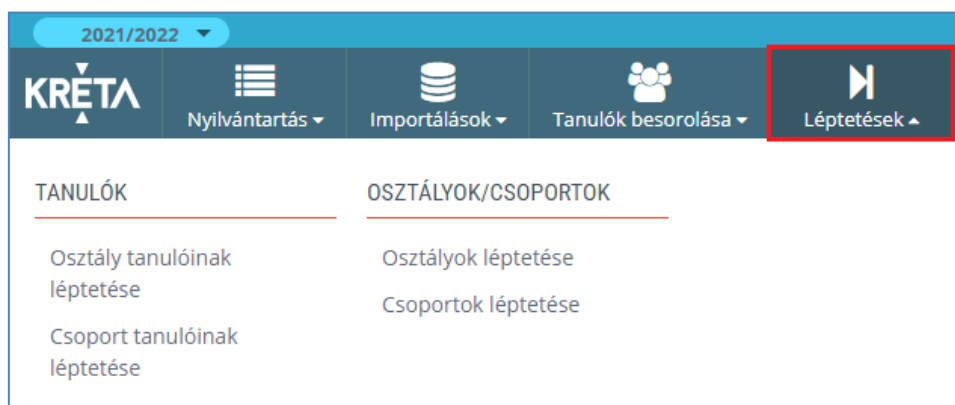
2021/2022

KRÉTA

Nyilvántartás

Importálások

Tanulók besorolása

Léptetések

TANULÓK

Osztály tanulóinak léptetése

Csoport tanulóinak léptetése

OSZTÁLYOK/CSOPORTOK

Osztályok léptetése

Csoportok léptetése